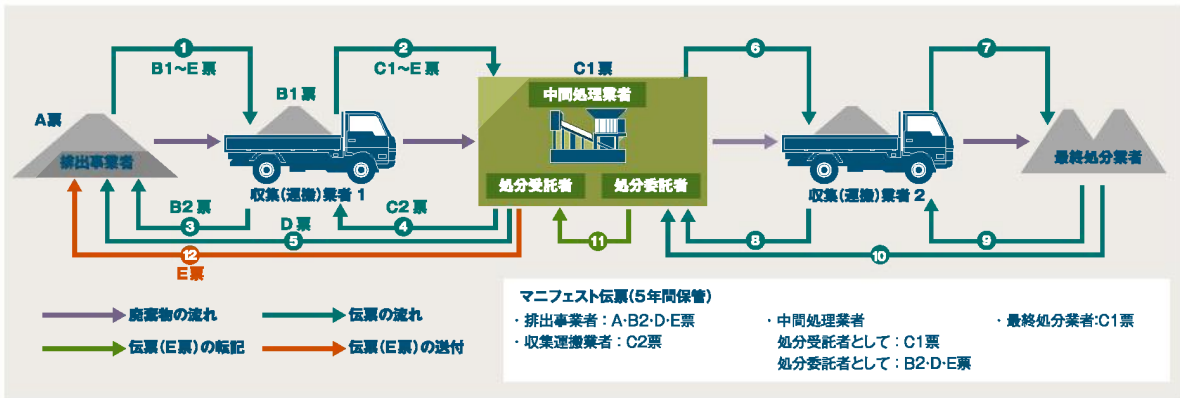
1
B1~E票

2
C1~E票

C1票

6

7

A票

B1票

中間処理業者

排出事業者

収集(運搬)業者 1

処分受託者

処分委託者

収集(運搬)業者 2

最終処分業者

B2票

D票

C2票

3

5

4

11

8

9

12

10

E票

廃棄物の流れ

伝票の流れ

伝票(E票)の転記

伝票(E票)の送付

マニフェスト伝票(5年間保管)

・排出事業者：A·B2·D·E票

・収集運搬業者：C2票

・中間処理業者

処分受託者として：C1票

処分委託者として：B2·D·E票

・最終処分業者:C1票